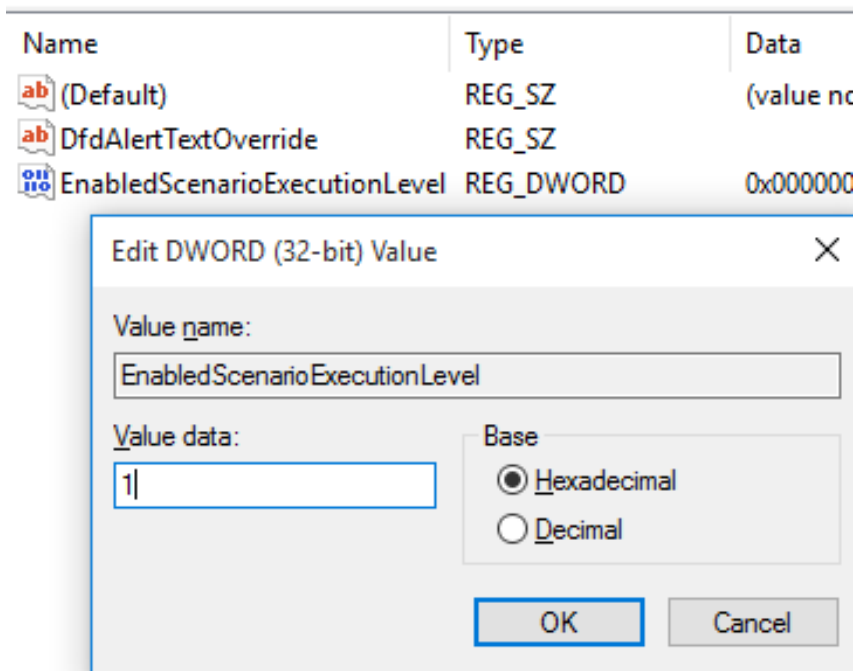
| Name | Type | Data |
|---|---|---|
| ab (Default) | REG_SZ | (value no |
| ab DfdAlertTextOverride | REG_SZ | |
| EnabledScenarioExecutionLevel | REG_DWORD | 0x000000 |

Edit DWORD (32-bit) Value

X

Value name:

EnabledScenarioExecutionLevel

Value data:

1

Base

Hexadecimal

Decimal

OK

Cancel